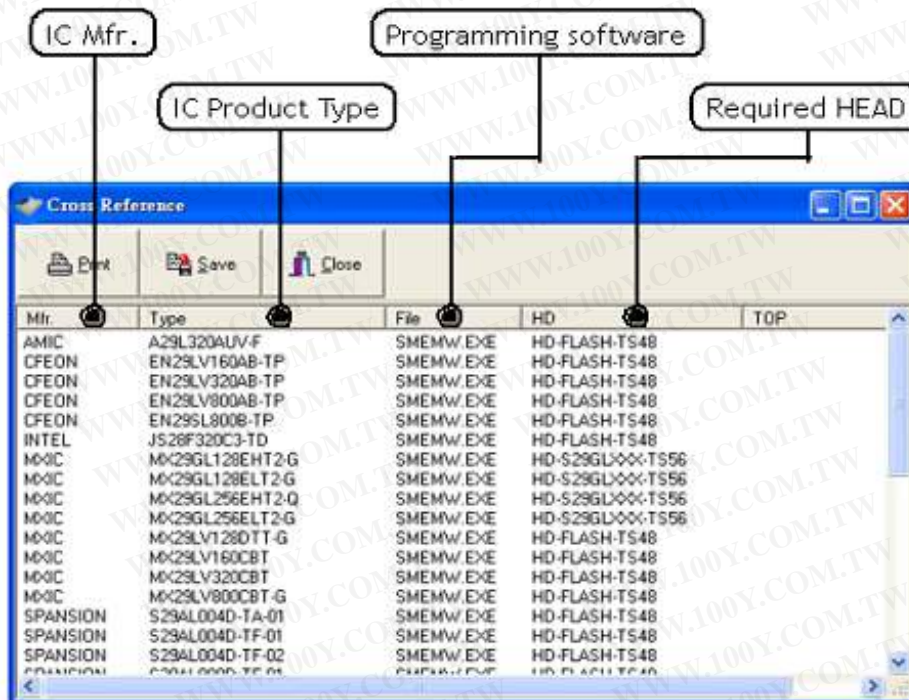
IC Mfr.

Programming software

IC Product Type

Required HEAD

Cross Reference

Print Save Close

| Mfr. | Type | File | HD | TOP |
|---|---|---|---|---|
| AMIC | A29L320AUV-F | SMEMW.EXE | HD-FLASH-TS48 | |
| CFEON | EN29LV160AB-TP | SMEMW.EXE | HD-FLASH-TS48 | |
| CFEON | EN29LV320AB-TP | SMEMW.EXE | HD-FLASH-TS48 | |
| CFEON | EN29LV800AB-TP | SMEMW.EXE | HD-FLASH-TS48 | |
| CFEON | EN29SL800B-TP | SMEMW.EXE | HD-FLASH-TS48 | |
| INTEL | JS28F320C3-TD | SMEMW.EXE | HD-FLASH-TS48 | |
| MXIC | MX29GL128EHT2-G | SMEMW.EXE | HD-S29GLXXX-TS56 | |
| MXIC | MX29GL128ELT2-G | SMEMW.EXE | HD-S29GLXXX-TS56 | |
| MXIC | MX29GL256EHT2-Q | SMEMW.EXE | HD-S29GLXXX-TS56 | |
| MXIC | MX29GL256ELT2-G | SMEMW.EXE | HD-S29GLXXX-TS56 | |
| MXIC | MX29LV128DTT-G | SMEMW.EXE | HD-FLASH-TS48 | |
| MXIC | MX29LV160CBT | SMEMW.EXE | HD-FLASH-TS48 | |
| MXIC | MX29LV320CBT | SMEMW.EXE | HD-FLASH-TS48 | |
| MXIC | MX29LV800CBT-G | SMEMW.EXE | HD-FLASH-TS48 | |
| SPANSION | S29AL004D-TA-01 | SMEMW.EXE | HD-FLASH-TS48 | |
| SPANSION | S29AL004D-TF-01 | SMEMW.EXE | HD-FLASH-TS48 | |
| SPANSION | S29AL004D-TF-02 | SMEMW.EXE | HD-FLASH-TS48 | |
| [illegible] | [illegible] | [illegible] | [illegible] | |

WWW.100Y.COM.TW